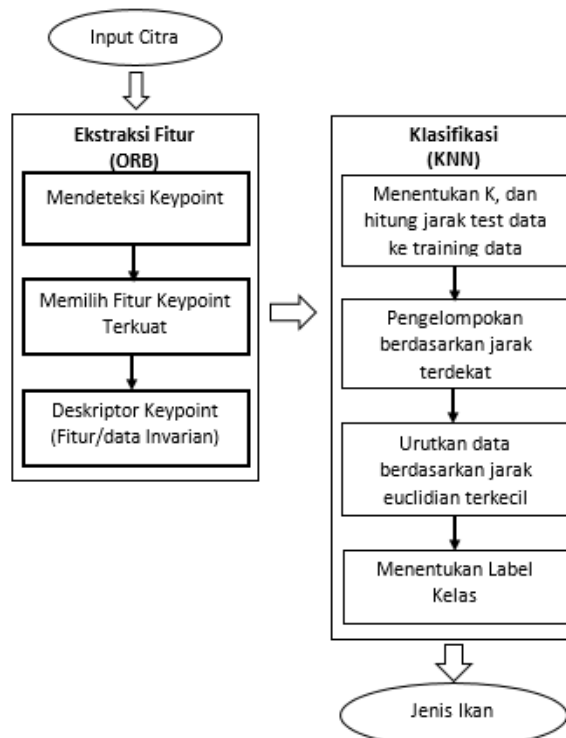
Input Citra

Ekstraksi Fitur
(ORB)

Mendeteksi Keypoint

Memilih Fitur Keypoint Terkuat

Deskriptor Keypoint (Fitur/data Invarian)

Klasifikasi
(KNN)

Menentukan K, dan hitung jarak test data ke training data

Pengelompokan berdasarkan jarak terdekat

Urutkan data berdasarkan jarak euclidian terkecil

Menentukan Label Kelas

Jenis Ikan